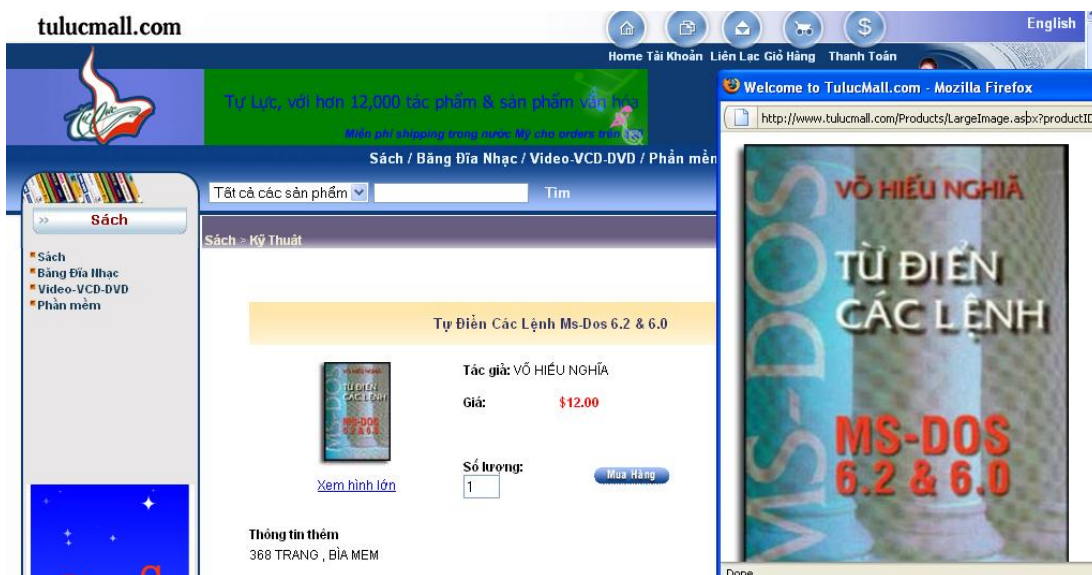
tulucmall.com

English

Home Tài Khoản Liên Lạc Giỏ Hàng Thanh Toán

Tự Lực, với hơn 12,000 tác phẩm & sản phẩm văn hóa

Miễn phí shipping trong nước Mỹ cho orders trên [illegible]

Sách / Băng Đĩa Nhạc / Video-VCD-DVD / Phần mềm

Tất cả các sản phẩm

Tìm

Sách

Sách
Băng Đĩa Nhạc
Video-VCD-DVD
Phần mềm

Sách > Kỹ Thuật

Tự Điển Các Lệnh Ms-Dos 6.2 & 6.0

VÕ HIẾU NGHĨA
TỪ ĐIỂN CÁC LỆNH
MS-DOS 6.2 & 6.0

Tác giả: VÕ HIẾU NGHĨA

Giá: $12.00

Số lượng:
1

Mua Hàng

Xem hình lớn

Thông tin thêm
368 TRANG , BÌA MEM

Welcome to TulucMall.com - Mozilla Firefox

http://www.tulucmall.com/Products/LargeImage.aspx?productID

VÕ HIẾU NGHĨA

TỪ ĐIỂN CÁC LỆNH

MS-DOS

MS-DOS 6.2 & 6.0

Done